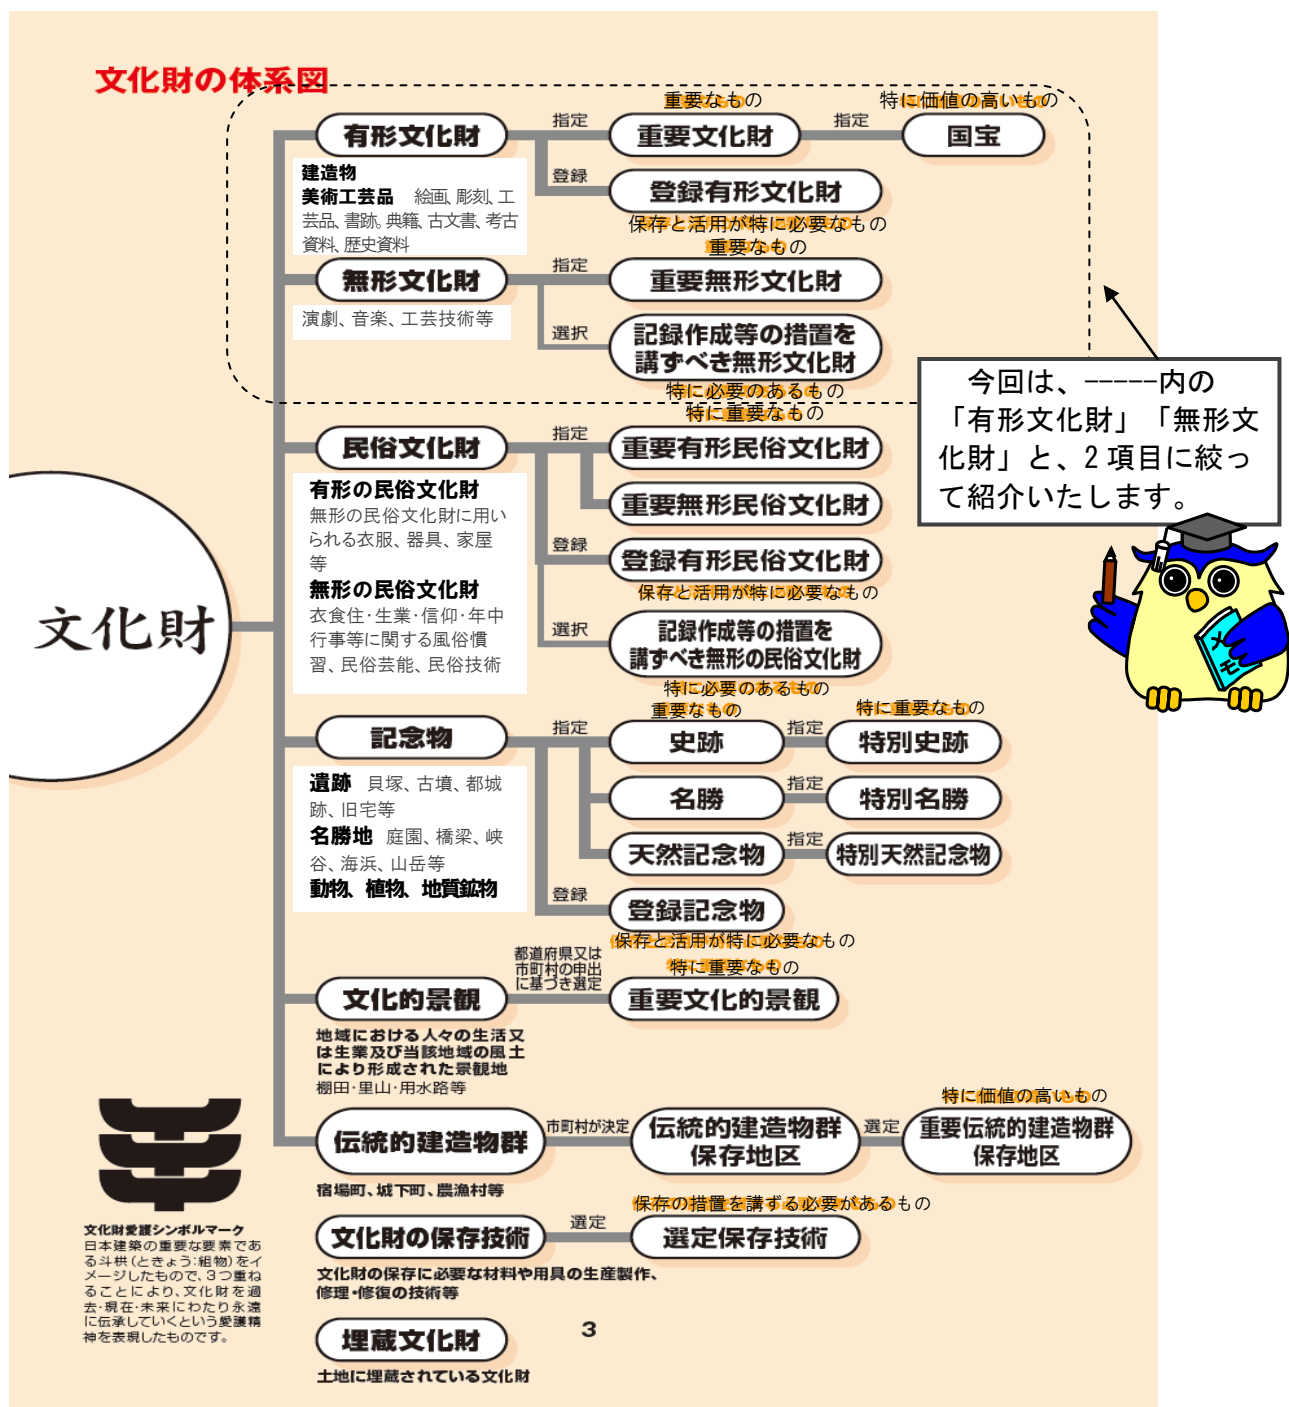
文化財の体系図

文化財

有形文化財
建造物
美術工芸品　絵画、彫刻、工芸品、書跡、典籍、古文書、考古資料、歴史資料

指定
重要なもの
重要文化財
指定
特に価値の高いもの
国宝

登録
登録有形文化財
保存と活用が特に必要なもの

無形文化財
演劇、音楽、工芸技術等

指定
重要なもの
重要無形文化財

選択
記録作成等の措置を講ずべき無形文化財
特に必要のあるもの

今回は、------内の「有形文化財」「無形文化財」と、2項目に絞って紹介いたします。

メモ

民俗文化財
有形の民俗文化財
無形の民俗文化財に用いられる衣服、器具、家屋等
無形の民俗文化財
衣食住・生業・信仰・年中行事等に関する風俗慣習、民俗芸能、民俗技術

指定
特に重要なもの
重要有形民俗文化財
重要無形民俗文化財

登録
登録有形民俗文化財
保存と活用が特に必要なもの

選択
記録作成等の措置を講ずべき無形の民俗文化財
特に必要のあるもの

記念物
遺跡　貝塚、古墳、都城跡、旧宅等
名勝地　庭園、橋梁、峡谷、海浜、山岳等
動物、植物、地質鉱物

指定
重要なもの
史跡
指定
特に重要なもの
特別史跡
名勝
指定
特別名勝
天然記念物
指定
特別天然記念物

登録
登録記念物
保存と活用が特に必要なもの

文化的景観
地域における人々の生活又は生業及び当該地域の風土により形成された景観地
棚田・里山・用水路等

都道府県又は市町村の申出に基づき選定
特に重要なもの
重要文化的景観

伝統的建造物群
宿場町、城下町、農漁村等

市町村が決定
伝統的建造物群保存地区
選定
特に価値の高いもの
重要伝統的建造物群保存地区

文化財の保存技術
文化財の保存に必要な材料や用具の生産製作、修理・修復の技術等

選定
保存の措置を講ずる必要があるもの
選定保存技術

埋蔵文化財
土地に埋蔵されている文化財

文化財愛護シンボルマーク
日本建築の重要な要素である斗栱（ときょう：組物）をイメージしたもので、3つ重ねることにより、文化財を過去・現在・未来にわたり永遠に伝承していくという愛護精神を表現したものです。

3